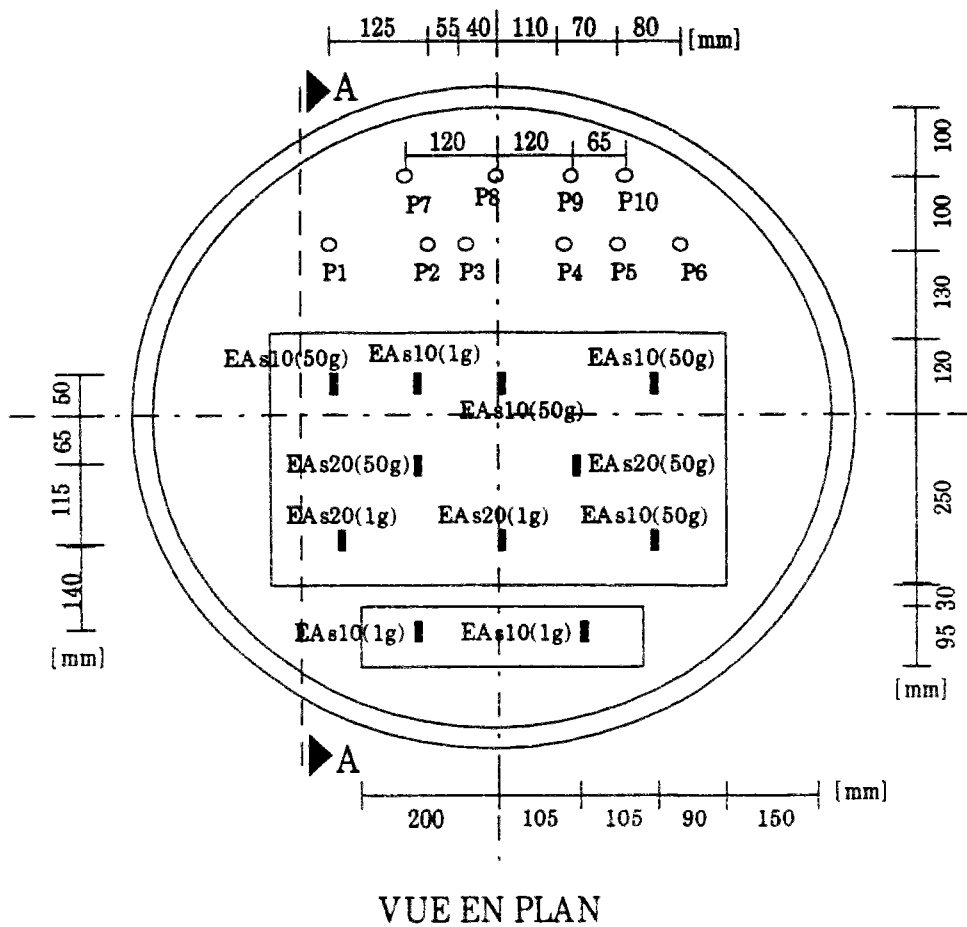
125 55 40 110 70 80 [mm]

A

120 120 65

P7 P8 P9 P10

P1 P2 P3 P4 P5 P6

EAs10(50g) EAs10(1g) EAs10(50g)

EAs10(50g)

EAs20(50g) EAs20(50g)

EAs20(1g) EAs20(1g) EAs10(50g)

EAs10(1g) EAs10(1g)

100 100 130 120 250 30 95 [mm]

50 65 115 140 [mm]

A

200 105 105 90 150 [mm]

VUE EN PLAN